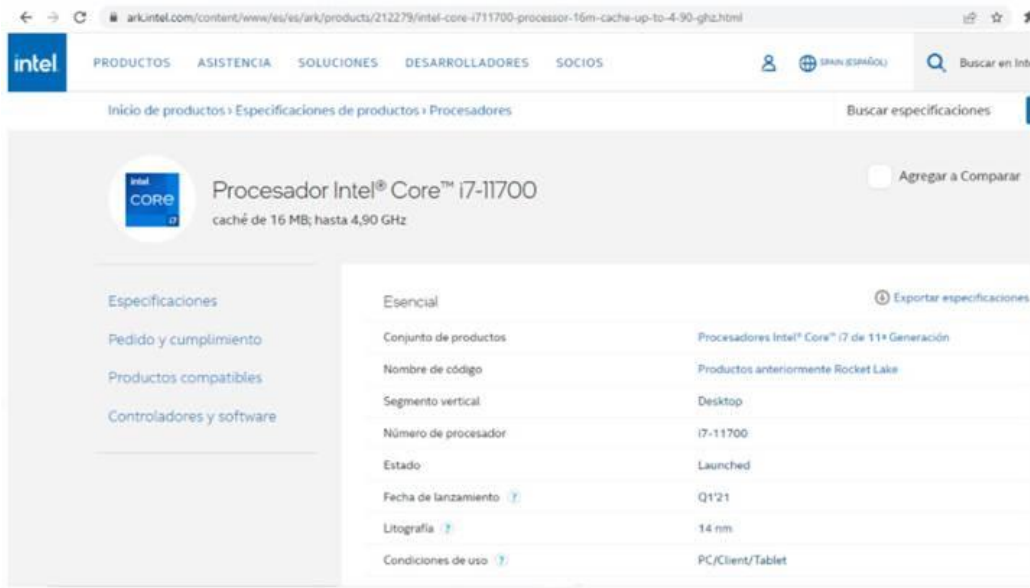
ark.intel.com/content/www/es/es/ark/products/212279/intel-core-i711700-processor-16m-cache-up-to-4-90-ghz.html

intel PRODUCTOS ASISTENCIA SOLUCIONES DESARROLLADORES SOCIOS SPAIN (ESPAÑOL) Buscar en Int

Inicio de productos › Especificaciones de productos › Procesadores

Buscar especificaciones

intel CORE

Procesador Intel® Core™ i7-11700

caché de 16 MB; hasta 4,90 GHz

Agregar a Comparar

Especificaciones

Pedido y cumplimiento

Productos compatibles

Controladores y software

Esencial

Exportar especificaciones

| | |
|---|---|
| Conjunto de productos | Procesadores Intel® Core™ i7 de 11ª Generación |
| Nombre de código | Productos anteriormente Rocket Lake |
| Segmento vertical | Desktop |
| Número de procesador | i7-11700 |
| Estado | Launched |
| Fecha de lanzamiento ? | Q1'21 |
| Litografía ? | 14 nm |
| Condiciones de uso ? | PC/Client/Tablet |